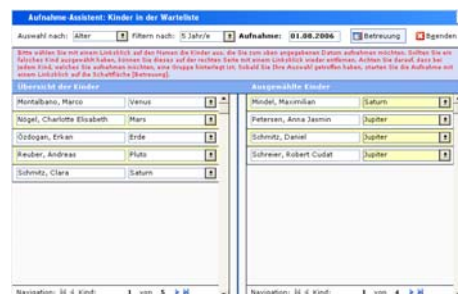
Aufnahme-Assistent: Kinder in der Warteliste

Auswahl nach: Alter Filtern nach: 5 Jahr/e Aufnahme: 01.08.2006 Betreuung Beenden

Bitte wählen Sie mit einem Linksklick auf den Namen die Kinder aus, die Sie zum oben angegebenen Datum aufnehmen möchten. Sollten Sie ein falsches Kind ausgewählt haben, können Sie dieses auf der rechten Seite mit einem Linksklick wieder entfernen. Achten Sie darauf, dass bei jedem Kind, welches Sie aufnehmen möchten, eine Gruppe hinterlegt ist. Sobald Sie Ihre Auswahl getroffen haben, starten Sie die Aufnahme mit einem Linksklick auf die Schaltfläche [Betreuung].

Übersicht der Kinder

| | |
|---|---|
| Montalbano, Marco | Venus |
| Nögel, Charlotte Elisabeth | Mars |
| Özdogan, Erkan | Erde |
| Reuber, Andreas | Pluto |
| Schmitz, Clara | Saturn |

Navigation: Kind: 1 von 5

Ausgewählte Kinder

| | |
|---|---|
| Mindel, Maximilian | Saturn |
| Petersen, Anna Jasmin | Jupiter |
| Schmitz, Daniel | Jupiter |
| Schreier, Robert Cudat | Jupiter |

Navigation: Kind: 1 von 4